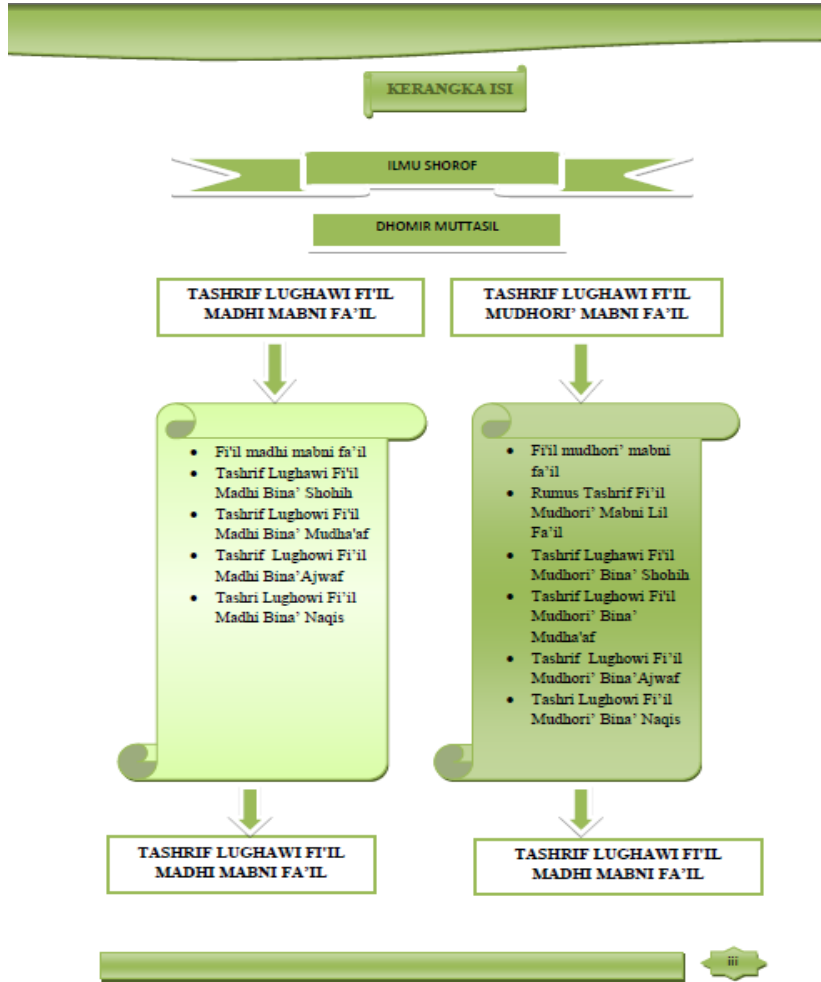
KERANGKA ISI

ILMU SHOROF

DHOMIR MUTTASIL

TASHRIF LUGHAWI FI'IL MADHI MABNI FA'IL

TASHRIF LUGHAWI FI'IL MUDHORI' MABNI FA'IL

- Fi'il madhi mabni fa'il
- Tashrif Lughawi Fi'il Madhi Bina' Shohih
- Tashrif Lughowi Fi'il Madhi Bina' Mudha'af
- Tashrif Lughowi Fi'il Madhi Bina'Ajwaf
- Tashri Lughowi Fi'il Madhi Bina' Naqis

- Fi'il mudhori' mabni fa'il
- Rumus Tashrif Fi'il Mudhori' Mabni Lil Fa'il
- Tashrif Lughawi Fi'il Mudhori' Bina' Shohih
- Tashrif Lughowi Fi'il Mudhori' Bina' Mudha'af
- Tashrif Lughowi Fi'il Mudhori' Bina'Ajwaf
- Tashri Lughowi Fi'il Mudhori' Bina' Naqis

TASHRIF LUGHAWI FI'IL MADHI MABNI FA'IL

TASHRIF LUGHAWI FI'IL MADHI MABNI FA'IL

iii